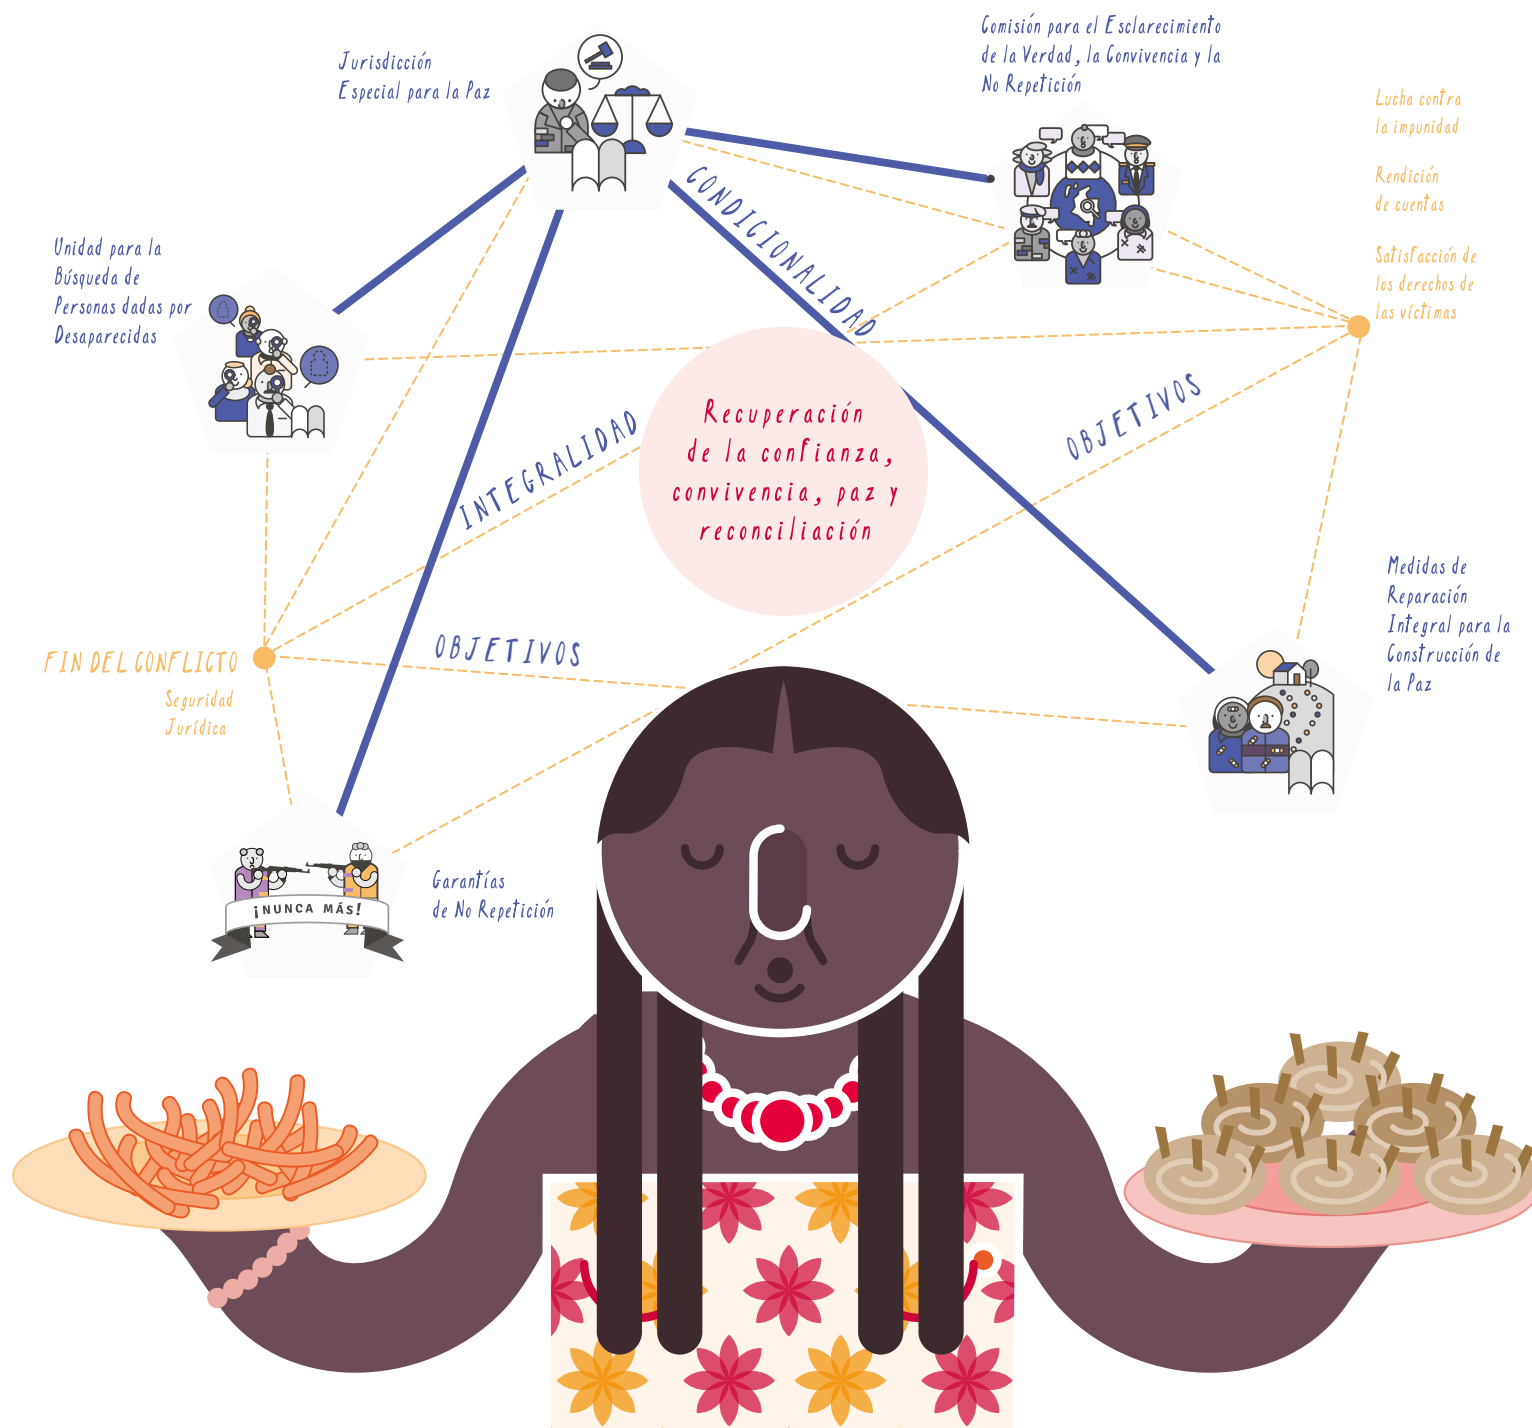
Jurisdicción Especial para la Paz

Comisión para el Esclarecimiento de la Verdad, la Convivencia y la No Repetición

Lucha contra la impunidad

Rendición de cuentas

Satisfacción de los derechos de las víctimas

Unidad para la Búsqueda de Personas dadas por Desaparecidas

CONDICIONALIDAD

Recuperación de la confianza, convivencia, paz y reconciliación

INTEGRALIDAD

OBJETIVOS

OBJETIVOS

FIN DEL CONFLICTO

Seguridad Jurídica

Medidas de Reparación Integral para la Construcción de la Paz

¡NUNCA MÁS!

Garantías de No Repetición